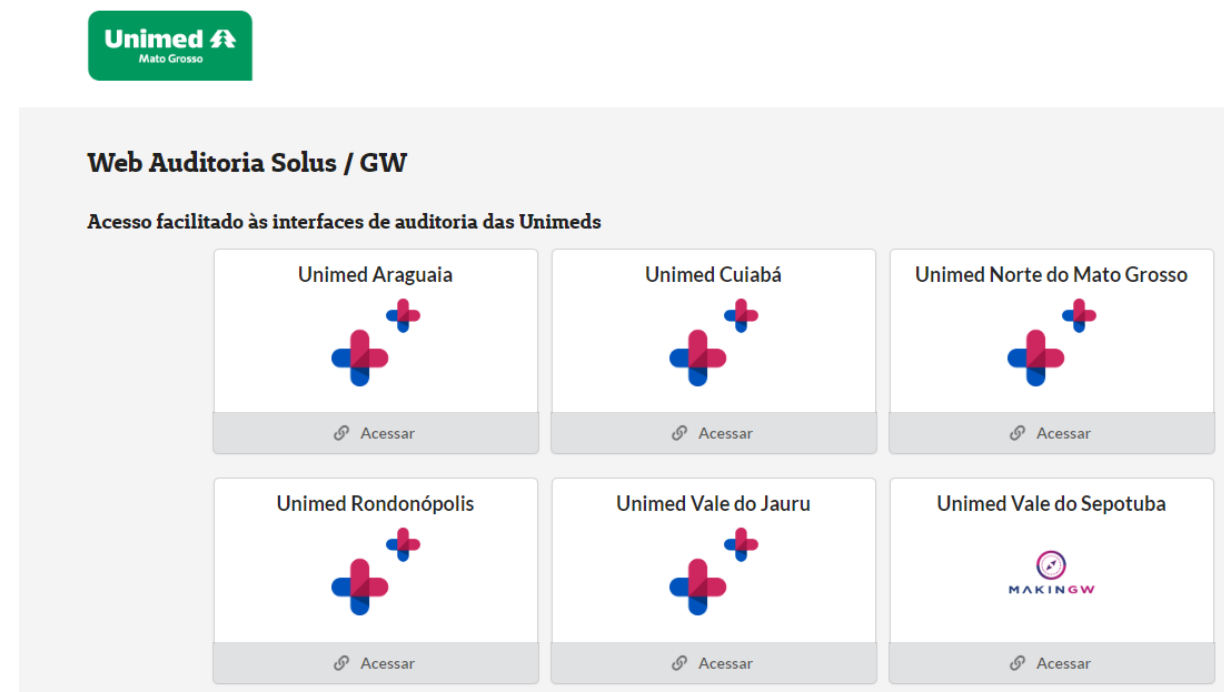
Unimed
Mato Grosso

Web Auditoria Solus / GW

Acesso facilitado às interfaces de auditoria das Unimeds

Unimed Araguaia
Acessar

Unimed Cuiabá
Acessar

Unimed Norte do Mato Grosso
Acessar

Unimed Rondonópolis
Acessar

Unimed Vale do Jauru
Acessar

Unimed Vale do Sepotuba
MAKINGW
Acessar